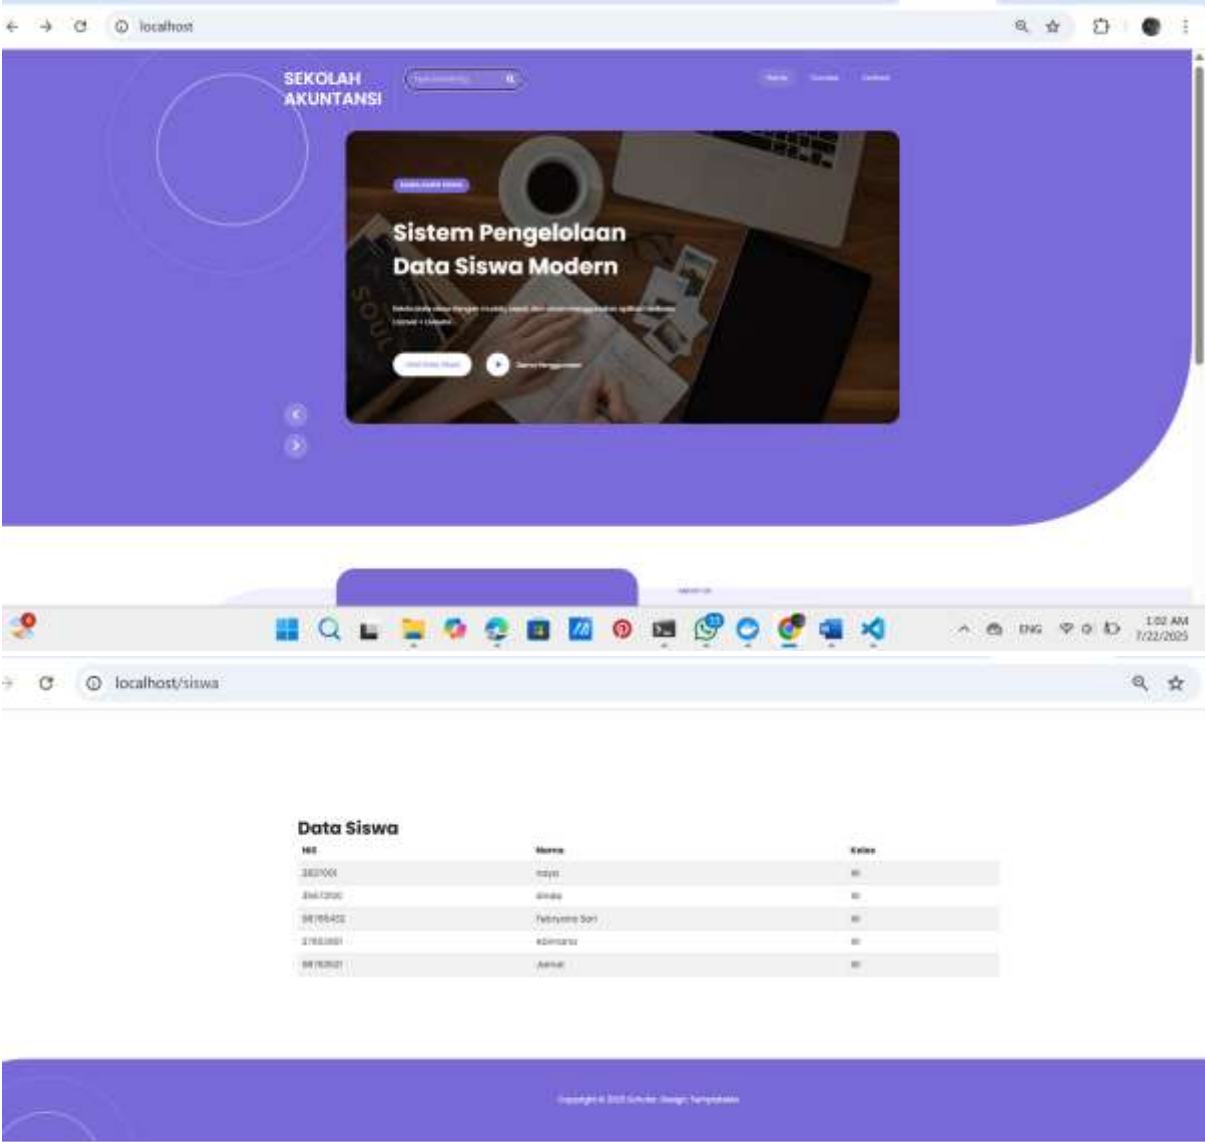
localhost

SEKOLAH AKUNTANSI

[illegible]

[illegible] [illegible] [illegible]

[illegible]

Sistem Pengelolaan Data Siswa Modern

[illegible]

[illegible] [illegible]

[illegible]

ENG

1:02 AM 7/22/2025

localhost/siswa

Data Siswa

| NIS | Nama | Kelas |
|---|---|---|
| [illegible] | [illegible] | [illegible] |
| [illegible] | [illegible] | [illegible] |
| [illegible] | Febryana Sari | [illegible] |
| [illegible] | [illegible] | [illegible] |
| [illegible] | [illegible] | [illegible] |

Copyright © 2025 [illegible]